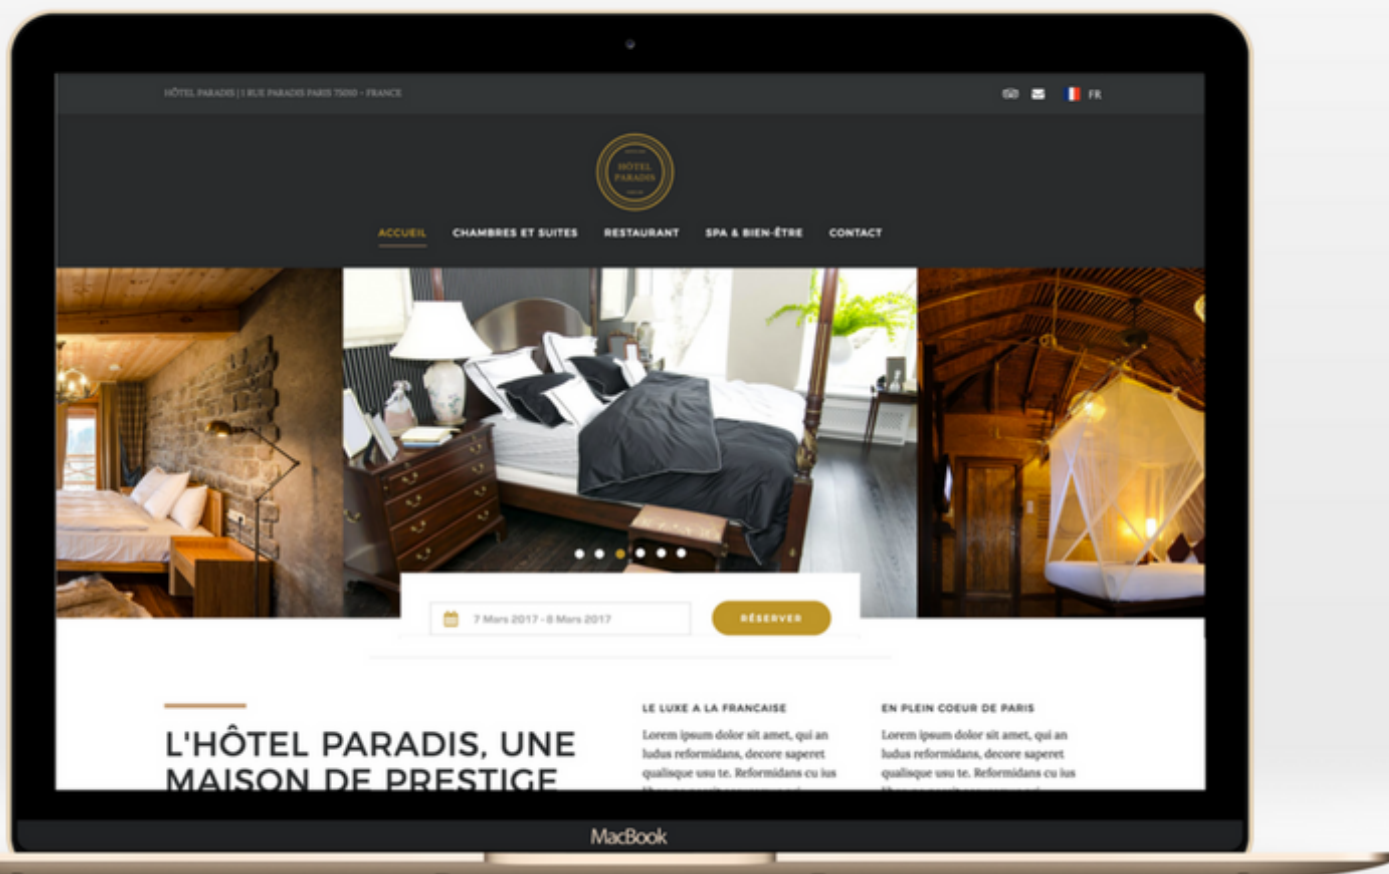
HÔTEL PARADIS | 1 RUE PARADIS PARIS 75010 - FRANCE

FR

HÔTEL PARADIS

ACCUEIL CHAMBRES ET SUITES RESTAURANT SPA & BIEN-ÊTRE CONTACT

7 Mars 2017 - 8 Mars 2017

RÉSERVER

L'HÔTEL PARADIS, UNE MAISON DE PRESTIGE

LE LUXE A LA FRANCAISE

Lorem ipsum dolor sit amet, qui an ludus reformidans, decore saperet qualisque usu te. Reformidans cu ius

EN PLEIN COEUR DE PARIS

Lorem ipsum dolor sit amet, qui an ludus reformidans, decore saperet qualisque usu te. Reformidans cu ius

MacBook